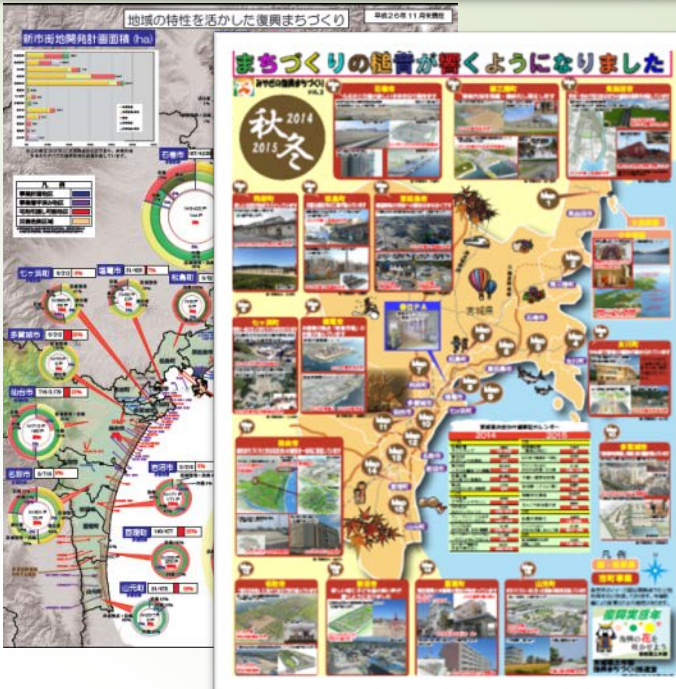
地域の特性を活かした復興まちづくり

平成26年11月末現在

新市街地開発計画面積（ha）

石巻市

七ヶ浜町

塩竈市

松島町

多賀城市

仙台市

名取市

岩沼市

亘理町

山元町

凡例

まちづくりの槌音が響くようになりました

秋冬

2014

2015

石巻市

東松島市

気仙沼市

南三陸町

女川町

七ヶ浜町

多賀城市

名取市

岩沼市

亘理町

山元町

宮城県

2014

2015

凡例

復興支援を

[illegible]